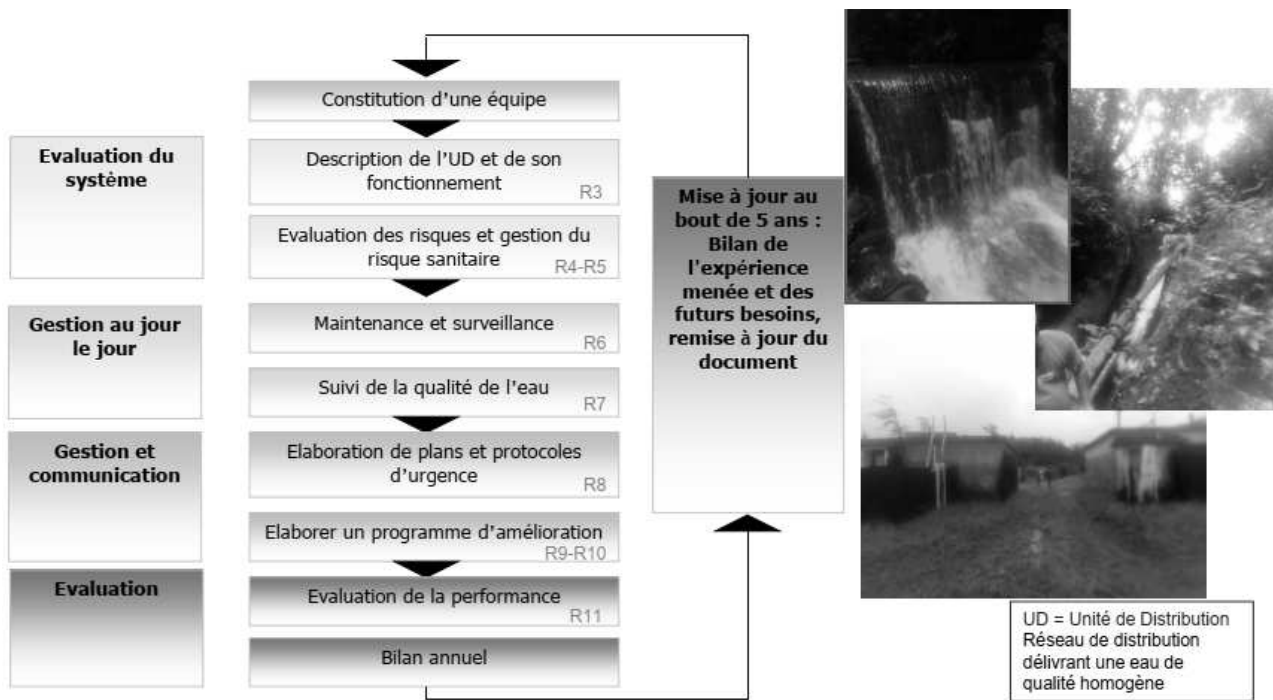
Evaluation du système

Gestion au jour le jour

Gestion et communication

Evaluation

Constitution d'une équipe

Description de l'UD et de son fonctionnement
R3

Evaluation des risques et gestion du risque sanitaire
R4-R5

Maintenance et surveillance
R6

Suivi de la qualité de l'eau
R7

Elaboration de plans et protocoles d'urgence
R8

Elaborer un programme d'amélioration
R9-R10

Evaluation de la performance
R11

Bilan annuel

Mise à jour au bout de 5 ans : Bilan de l'expérience menée et des futurs besoins, remise à jour du document

UD = Unité de Distribution
Réseau de distribution délivrant une eau de qualité homogène